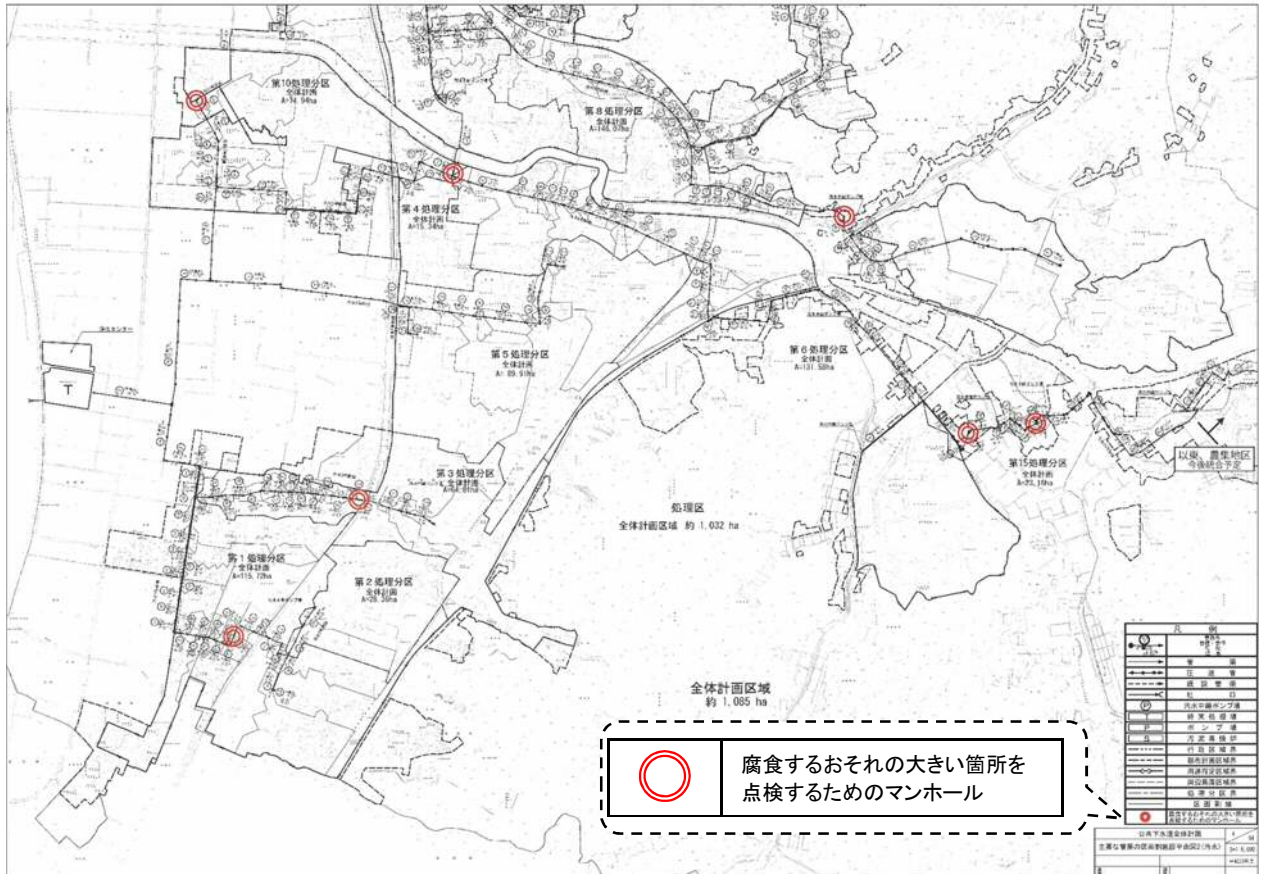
第10処理分区
全体計画
A=14.94ha

第8処理分区
全体計画
A=146.57ha

第4処理分区
全体計画
A=15.34ha

浄化センター

第5処理分区
全体計画
A=89.91ha

第6処理分区
全体計画
A=131.58ha

第3処理分区
全体計画
A=64.01ha

第15処理分区
全体計画
A=23.10ha

以東、農集地区
今後統合予定

処理区
全体計画区域 約 1,032 ha

第1処理分区
全体計画
A=115.72ha

第2処理分区
全体計画
A=28.36ha

全体計画区域
約 1,085 ha

凡例

| | |
|---|---|
| | 腐食するおそれの大きい箇所を点検するためのマンホール |

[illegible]
管渠
圧送管
既設管渠
吐口
汚水中継ポンプ場
終末処理場
マンホールポンプ
汚泥集積所
行政区域界
都市計画区域界
用途指定区域界
現計画区域界
処理分区界
区画割線
腐食するおそれの大きい箇所を点検するためのマンホール

公共下水道全体計画
主要な管渠の区画割施設平面図2(汚水)
S=1:5,000
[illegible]